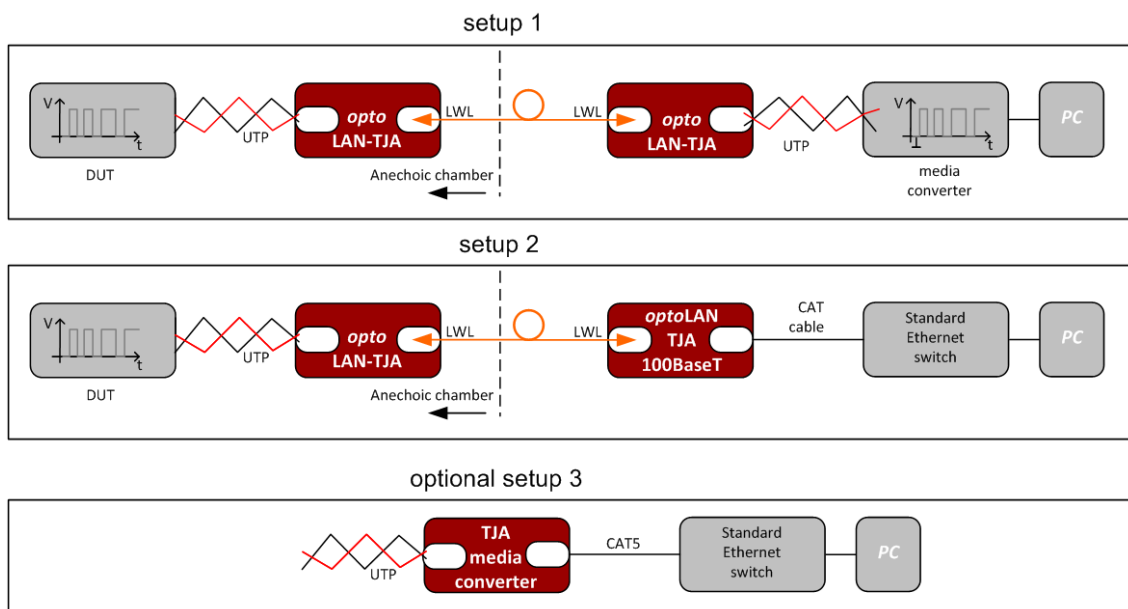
setup 1

V
t
DUT
UTP
opto
LAN-TJA
LWL
Anechoic chamber
LWL
opto
LAN-TJA
UTP
V
t
media converter
PC

setup 2

V
t
DUT
UTP
opto
LAN-TJA
LWL
Anechoic chamber
LWL
optoLAN
TJA
100BaseT
CAT cable
Standard Ethernet switch
PC

optional setup 3

UTP
TJA
media
converter
CAT5
Standard Ethernet switch
PC